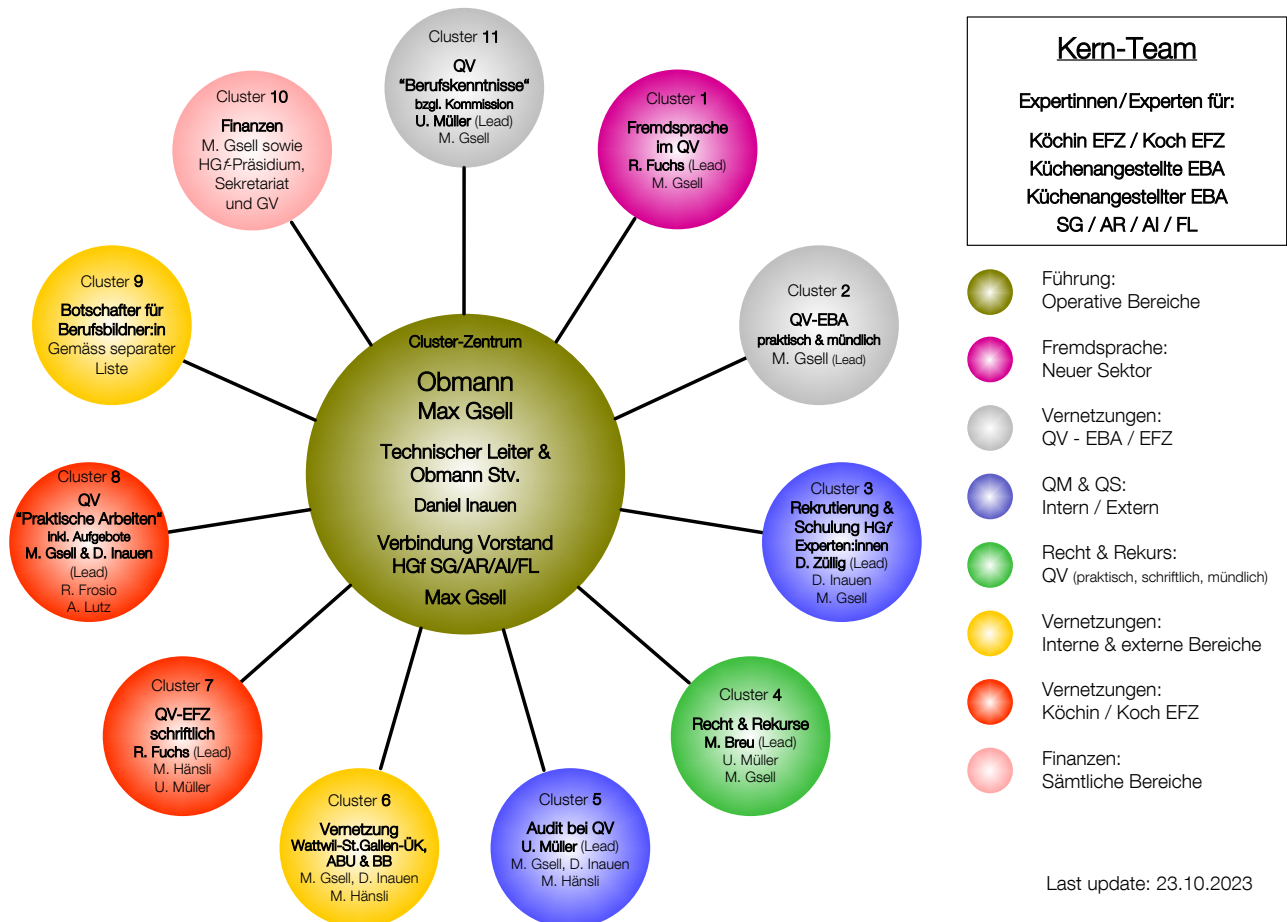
Cluster 11
QV
"Berufskenntnisse"
bzgl. Kommission
U. Müller (Lead)
M. Gsell

Cluster 10
Finanzen
M. Gsell sowie HGf-Präsidium, Sekretariat und GV

Cluster 1
Fremdsprache im QV
R. Fuchs (Lead)
M. Gsell

Cluster 9
Botschafter für Berufsbildner:in
Gemäss separater Liste

Cluster 2
QV-EBA
praktisch & mündlich
M. Gsell (Lead)

Cluster-Zentrum
Obmann
Max Gsell
Technischer Leiter & Obmann Stv.
Daniel Inauen
Verbindung Vorstand HGf SG/AR/AI/FL
Max Gsell

Cluster 8
QV
"Praktische Arbeiten"
inkl. Aufgebote
M. Gsell & D. Inauen (Lead)
R. Frosio
A. Lutz

Cluster 3
Rekrutierung & Schulung HGf Experten:innen
D. Züllig (Lead)
D. Inauen
M. Gsell

Cluster 7
QV-EFZ
schriftlich
R. Fuchs (Lead)
M. Hänsli
U. Müller

Cluster 4
Recht & Rekurse
M. Breu (Lead)
U. Müller
M. Gsell

Cluster 6
Vernetzung
Wattwil-St.Gallen-ÜK, ABU & BB
M. Gsell, D. Inauen
M. Hänsli

Cluster 5
Audit bei QV
U. Müller (Lead)
M. Gsell, D. Inauen
M. Hänsli

Kern-Team
Expertinnen / Experten für:
Köchin EFZ / Koch EFZ
Küchenangestellte EBA
Küchenangestellter EBA
SG / AR / AI / FL

Führung:
Operative Bereiche

Fremdsprache:
Neuer Sektor

Vernetzungen:
QV - EBA / EFZ

QM & QS:
Intern / Extern

Recht & Rekurs:
QV (praktisch, schriftlich, mündlich)

Vernetzungen:
Interne & externe Bereiche

Vernetzungen:
Köchin / Koch EFZ

Finanzen:
Sämtliche Bereiche

Last update: 23.10.2023